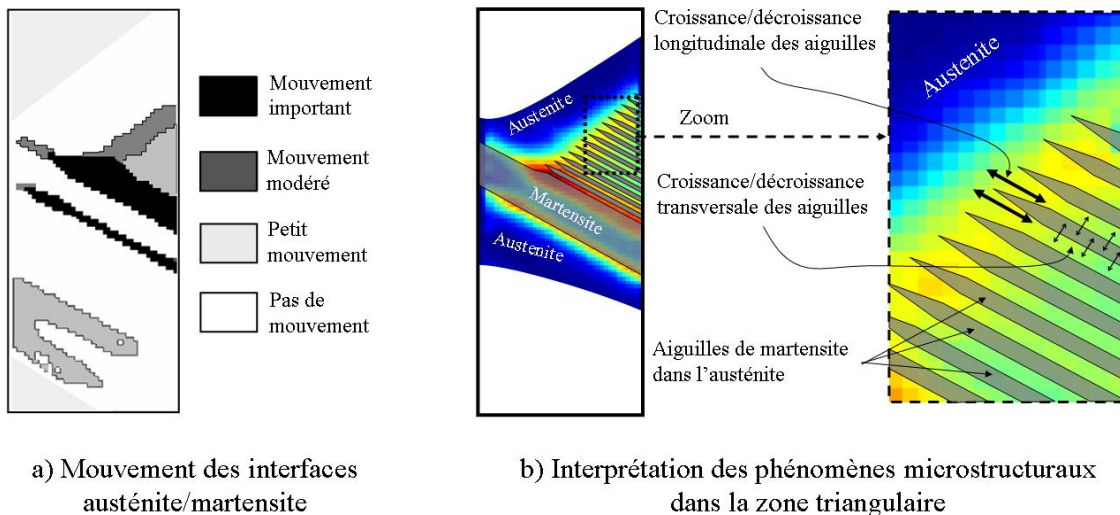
Mouvement important

Mouvement modéré

Petit mouvement

Pas de mouvement

Austenite

Martensite

Austenite

Zoom

Croissance/décroissance longitudinale des aiguilles

Austenite

Croissance/décroissance transversale des aiguilles

Aiguilles de martensite dans l'austénite

a) Mouvement des interfaces austénite/martensite

b) Interprétation des phénomènes microstructuraux dans la zone triangulaire